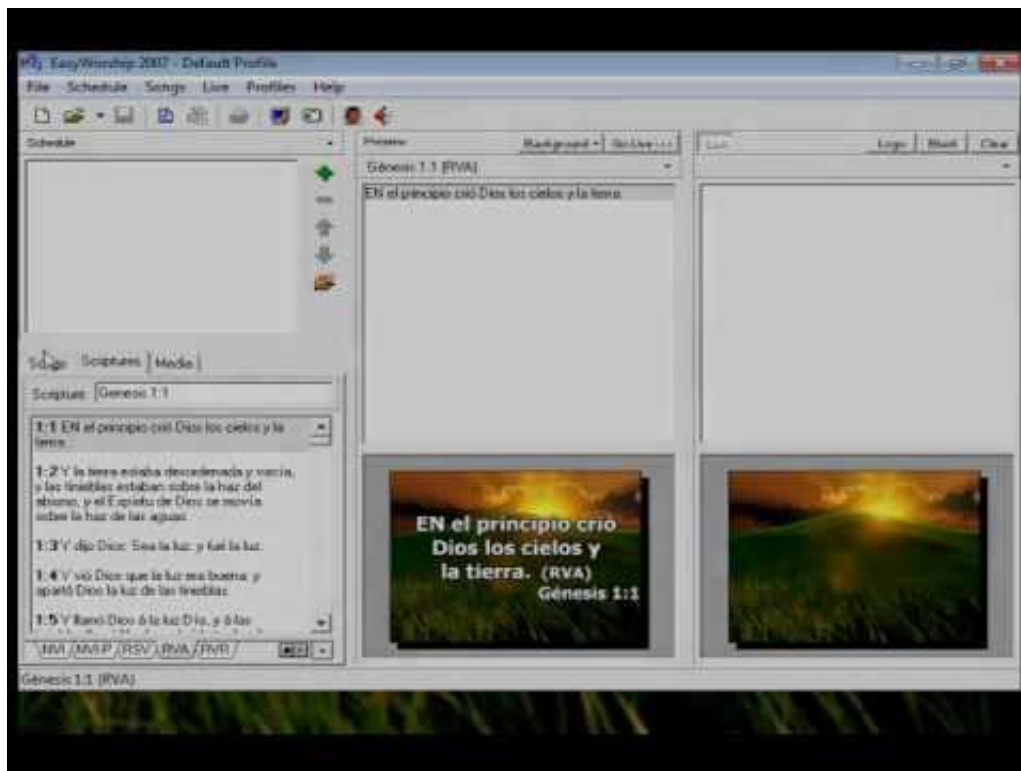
EasyWorship 2007 - Default Profile

File Schedule Songs Live Profiles Help

Schedule

Preview Background Go Live

Génesis 1:1 (RVA)

EN el principio crió Dios los cielos y la tierra.

Live Logo Black Clear

Songs Scriptures Media

Scripture Genesis 1:1

1:1 EN el principio crió Dios los cielos y la tierra.

1:2 Y la tierra estaba desordenada y vacía, y las tinieblas estaban sobre la haz del abismo, y el Espíritu de Dios se movía sobre la haz de las aguas.

1:3 Y dijo Dios: Sea la luz: y fué la luz.

1:4 Y vió Dios que la luz era buena: y apartó Dios la luz de las tinieblas.

1:5 Y llamó Dios á la luz Día, y á las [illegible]

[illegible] RSV RVA RVR

EN el principio crió Dios los cielos y la tierra. (RVA)
Génesis 1:1

Génesis 1:1 (RVA)